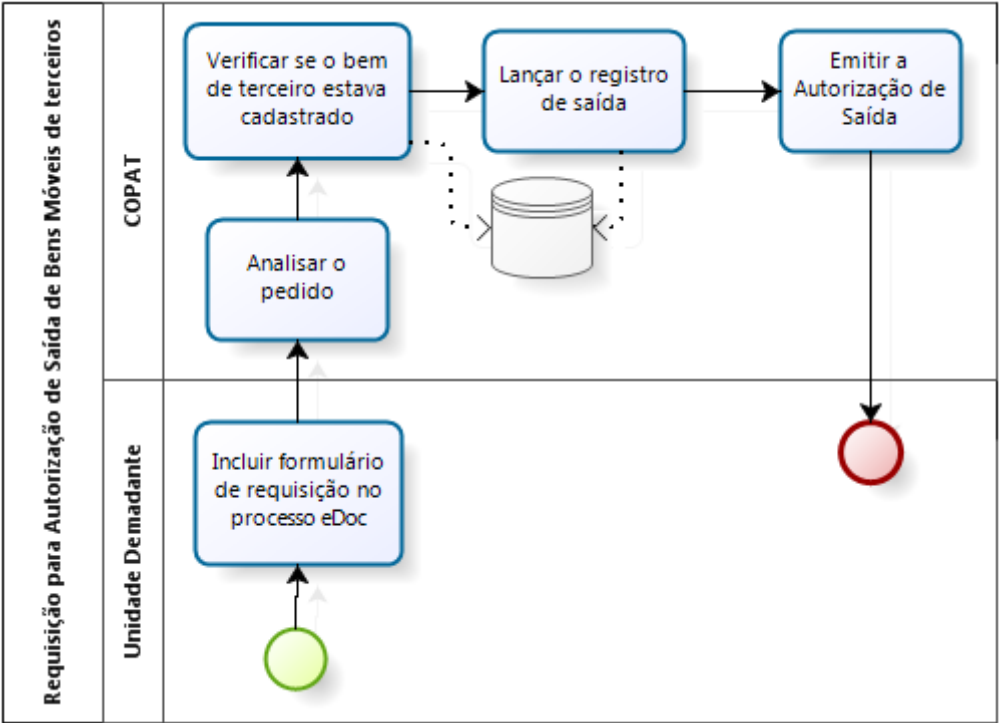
Requisição para Autorização de Saída de Bens Móveis de terceiros

COPAT

Verificar se o bem de terceiro estava cadastrado

Lançar o registro de saída

Emitir a Autorização de Saída

Analisar o pedido

Unidade Demandante

Incluir formulário de requisição no processo eDoc